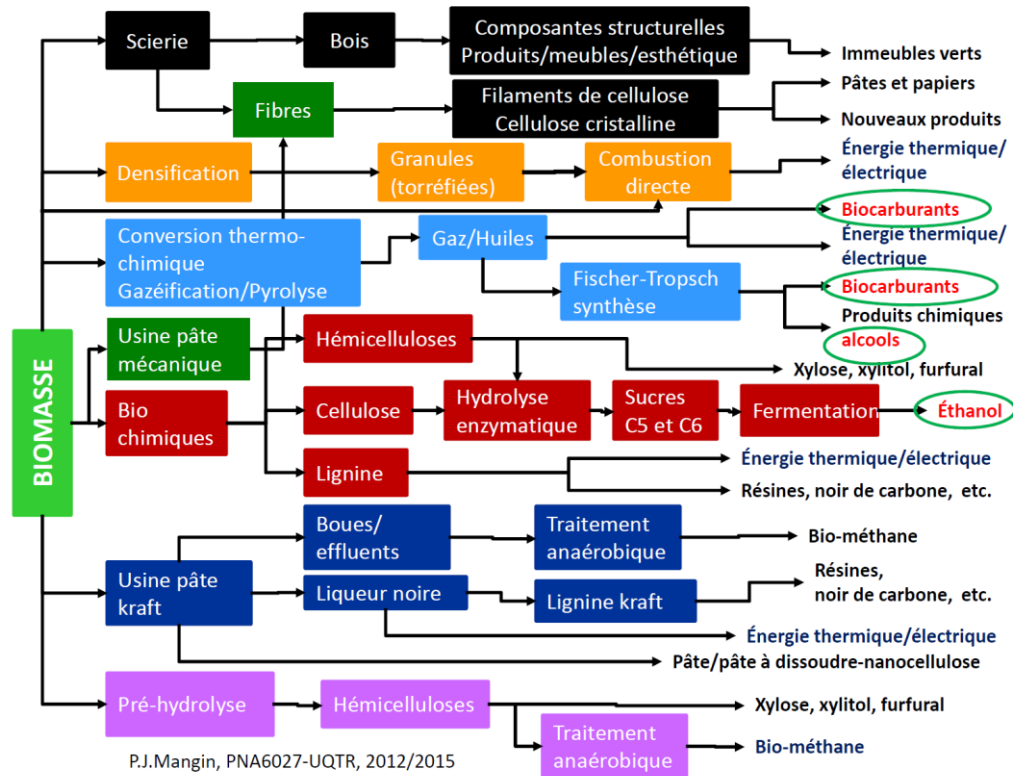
BIOMASSE

Scierie
Bois
Composantes structurelles
Produits/meubles/esthétique
Immeubles verts
Fibres
Filaments de cellulose
Cellulose cristalline
Pâtes et papiers
Nouveaux produits
Densification
Granules (torréfiées)
Combustion directe
Énergie thermique/ électrique
Conversion thermo-chimique Gazéification/Pyrolyse
Gaz/Huiles
Biocarburants
Énergie thermique/ électrique
Fischer-Tropsch synthèse
Biocarburants
Produits chimiques
alcools
Usine pâte mécanique
Hémicelluloses
Xylose, xylitol, furfural
Bio chimiques
Cellulose
Hydrolyse enzymatique
Sucres C5 et C6
Fermentation
Éthanol
Lignine
Énergie thermique/électrique
Résines, noir de carbone, etc.
Boues/ effluents
Traitement anaérobique
Bio-méthane
Usine pâte kraft
Liqueur noire
Lignine kraft
Résines, noir de carbone, etc.
Énergie thermique/électrique
Pâte/pâte à dissoudre-nanocellulose
Pré-hydrolyse
Hémicelluloses
Xylose, xylitol, furfural
Traitement anaérobique
Bio-méthane

P.J.Mangin, PNA6027-UQTR, 2012/2015